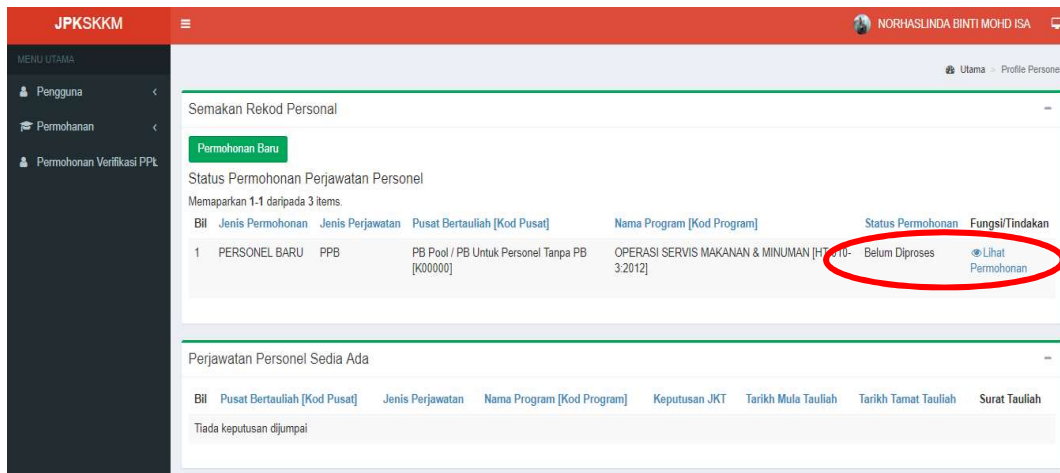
JPKSKKM ≡ NORHASLINDA BINTI MOHD ISA

MENU UTAMA

Pengguna

Permohonan

Permohonan Verifikasi PPL

Utama » Profile Persone

Semakan Rekod Personal

Permohonan Baru

Status Permohonan Perjawatan Personel

Memaparkan 1-1 daripada 3 items.

| Bil | Jenis Permohonan | Jenis Perjawatan | Pusat Bertauliah [Kod Pusat] | Nama Program [Kod Program] | Status Permohonan | Fungsi/Tindakan |
|---|---|---|---|---|---|---|
| 1 | PERSONEL BARU | PPB | PB Pool / PB Untuk Personel Tanpa PB [K00000] | OPERASI SERVIS MAKANAN & MINUMAN [HT-010-3:2012] | Belum Diproses | Lihat Permohonan |

Perjawatan Personel Sedia Ada

| Bil | Pusat Bertauliah [Kod Pusat] | Jenis Perjawatan | Nama Program [Kod Program] | Keputusan JKT | Tarikh Mula Tauliah | Tarikh Tamat Tauliah | Surat Tauliah |
|---|---|---|---|---|---|---|---|
| Tiada keputusan dijumpai | | | | | | | |